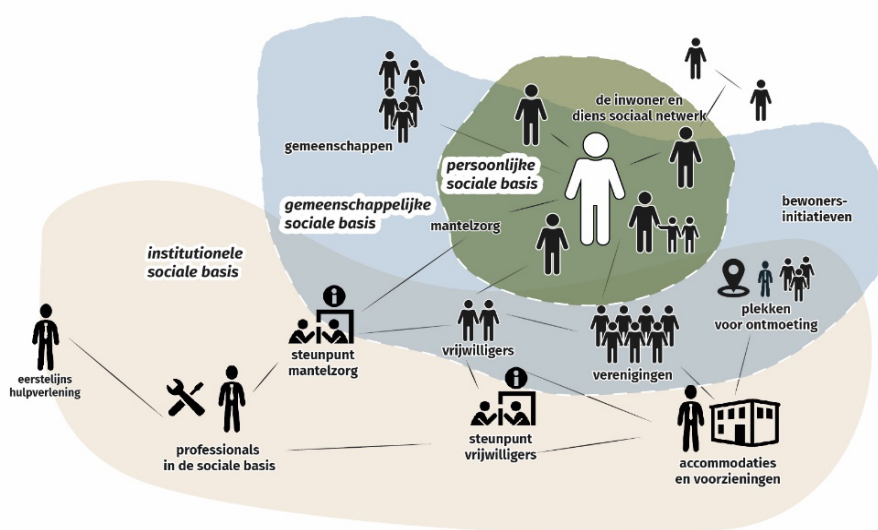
de inwoner en
diens sociaal netwerk

gemeenschappen

persoonlijke
sociale basis

gemeenschappelijke
sociale basis

bewoners-
initiatieven

mantelzorg

institutionele
sociale basis

plekken
voor ontmoeting

steunpunt
mantelzorg

vrijwilligers

verenigingen

eerstelijns
hulpverlening

professionals
in de sociale basis

steunpunt
vrijwilligers

accommodaties
en voorzieningen